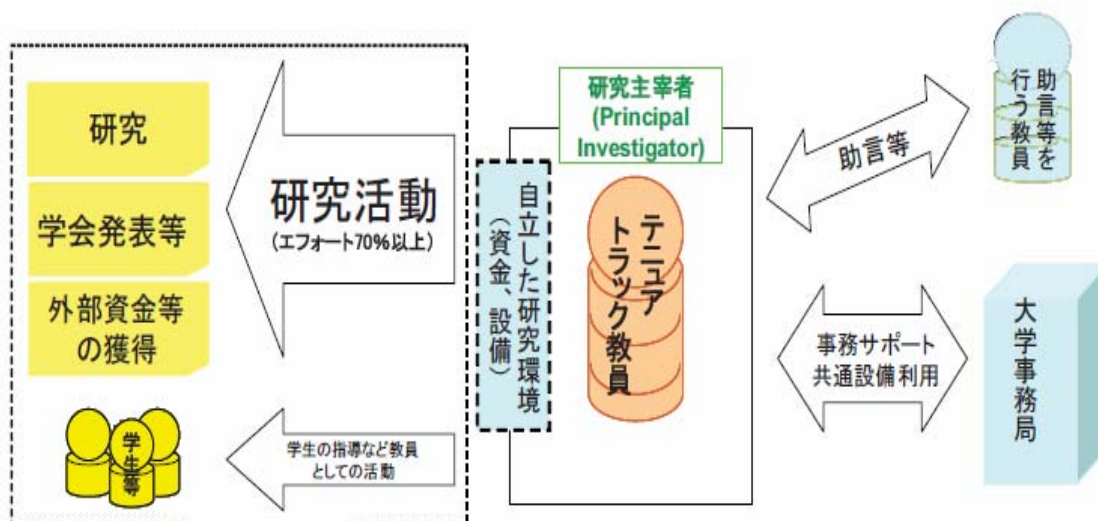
研究

学会発表等

外部資金等の獲得

学生等

研究活動
（エフォート70％以上）

学生の指導など教員としての活動

研究主宰者
(Principal Investigator)

自立した研究環境（資金、設備）

テニュアトラック教員

助言等

助言等を行う教員

事務サポート
共通設備利用

大学事務局